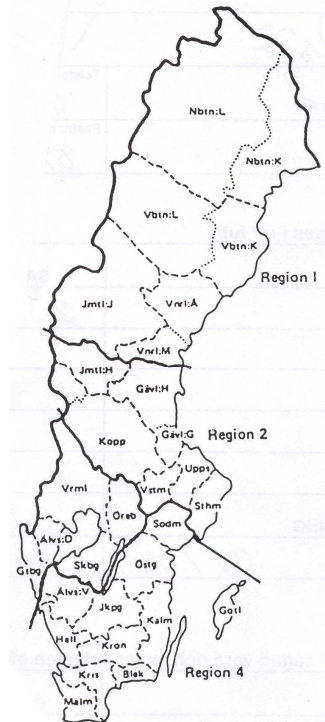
Nbtn:L

Nbtn:K

Vbtn:L

Vbtn:K

Region 1

Jmtl:J

Vnrl:Å

Vnrl:M

Jmtl:H

Gävl:H

Gävl:G

Region 2

Kopp

Uppl

Vrml

Vstm

Sthm

Öreb

Sodm

Älvs:O

Gtbg

Skbg

Östg

Älvs:V

Jkpg

Gotl

Hall

Kron

Kalm

Region 4

Kris

Blek

Malm